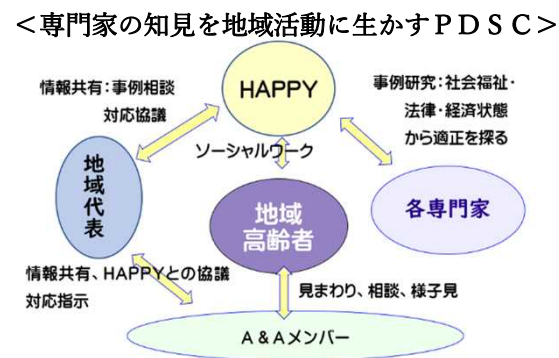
<専門家の知見を地域活動に生かすＰＤＳＣ>

情報共有：事例相談
対応協議

HAPPY

事例研究：社会福祉・
法律・経済状態
から適正を探る

地域代表

ソーシャルワーク

地域
高齢者

各専門家

情報共有、HAPPYとの協議
対応指示

見まわり、相談、様子見

A＆Aメンバー